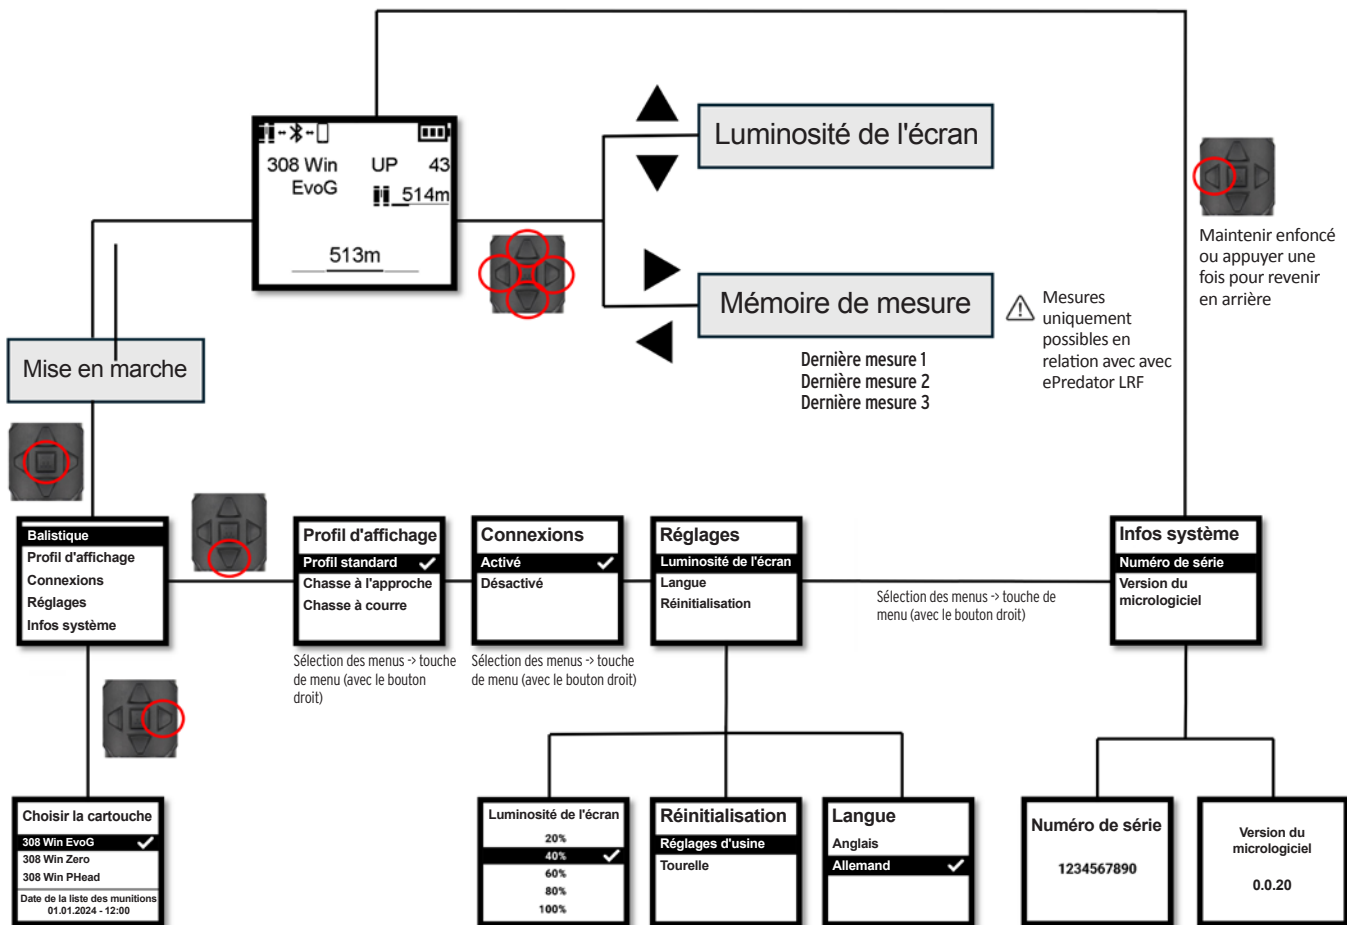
308 Win
EvoG
UP
43
514m
513m

Luminosité de l'écran

Mémoire de mesure

Dernière mesure 1
Dernière mesure 2
Dernière mesure 3

Mesures uniquement possibles en relation avec avec ePredator LRF

Maintenir enfoncé ou appuyer une fois pour revenir en arrière

Mise en marche

Balistique
Profil d'affichage
Connexions
Réglages
Infos système

Profil d'affichage
Profil standard
Chasse à l'approche
Chasse à courre

Sélection des menus -> touche de menu (avec le bouton droit)

Connexions
Activé
Désactivé

Sélection des menus -> touche de menu (avec le bouton droit)

Réglages
Luminosité de l'écran
Langue
Réinitialisation

Sélection des menus -> touche de menu (avec le bouton droit)

Infos système
Numéro de série
Version du micrologiciel

Choisir la cartouche
308 Win EvoG
308 Win Zero
308 Win PHead
Date de la liste des munitions
01.01.2024 - 12:00

Luminosité de l'écran
20%
40%
60%
80%
100%

Réinitialisation
Réglages d'usine
Tourelle

Langue
Anglais
Allemand

Numéro de série
1234567890

Version du micrologiciel
0.0.20